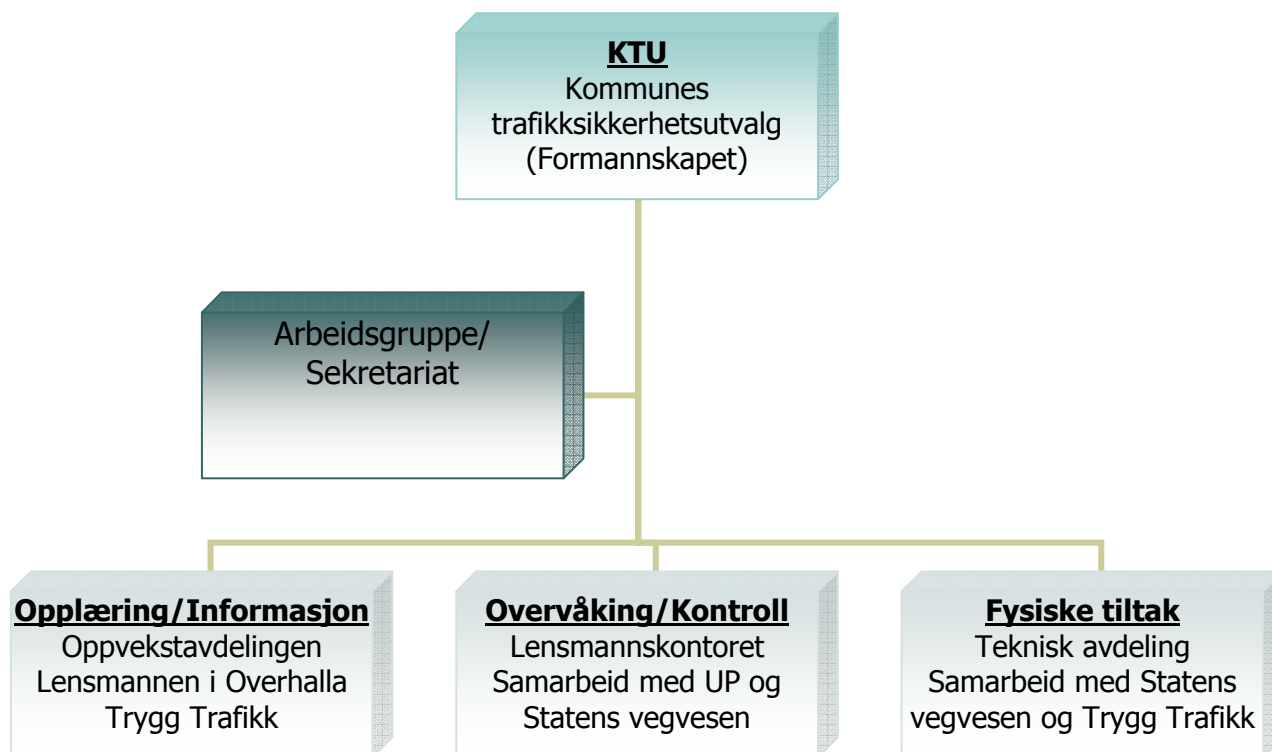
KTU
Kommunes trafikksikkerhetsutvalg (Formannskapet)

Arbeidsgruppe/ Sekretariat

Opplæring/Informasjon
Oppvekstavdelingen
Lensmannen i Overhalla
Trygg Trafikk

Overvåking/Kontroll
Lensmannskontoret
Samarbeid med UP og Statens vegvesen

Fysiske tiltak
Teknisk avdeling
Samarbeid med Statens vegvesen og Trygg Trafikk